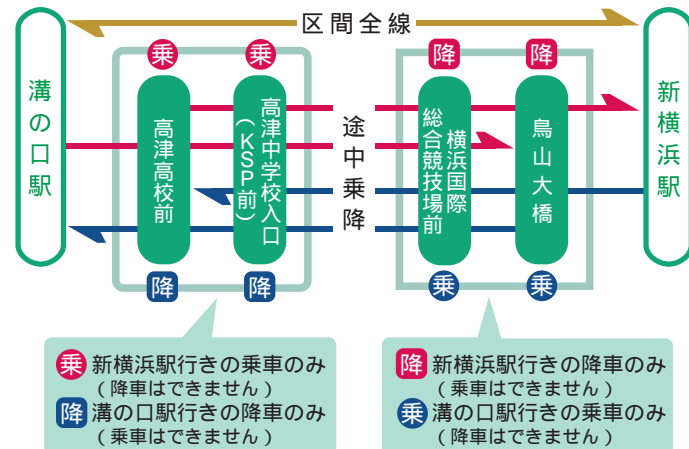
区間全線

溝の口駅

乗 乗

高津高校前

高津中学校入口（KSP前）

降 降

途中乗降

降 降

横浜国際総合競技場前

鳥山大橋

乗 乗

新横浜駅

乗 新横浜駅行きの乗車のみ（降車はできません）
降 溝の口駅行きの降車のみ（乗車はできません）

降 新横浜駅行きの降車のみ（乗車はできません）
乗 溝の口駅行きの乗車のみ（降車はできません）